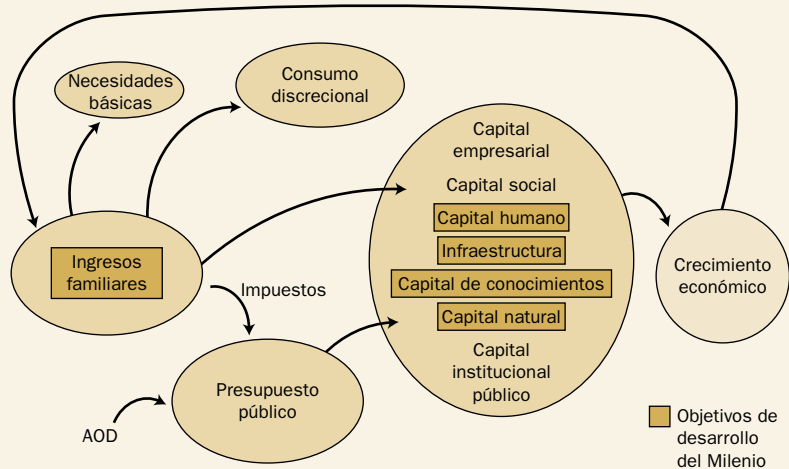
Necesidades básicas

Consumo discrecional

Capital empresarial

Capital social

Capital humano

Infraestructura

Capital de conocimientos

Capital natural

Capital institucional público

Ingresos familiares

Impuestos

Crecimiento económico

Presupuesto público

AOD

Objetivos de desarrollo del Milenio